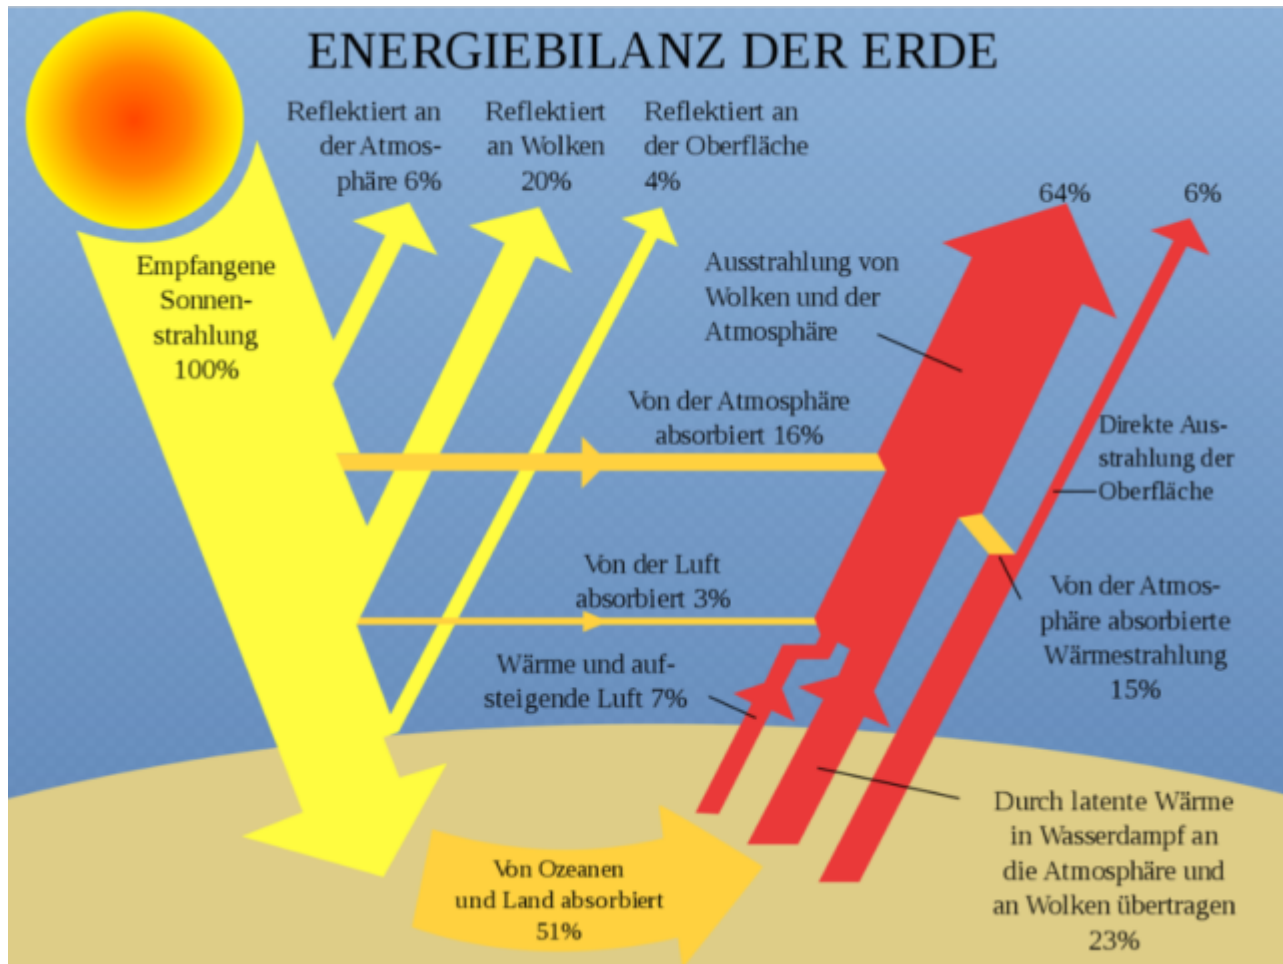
ENERGIEBILANZ DER ERDE

Reflektiert an der Atmosphäre 6%

Reflektiert an Wolken 20%

Reflektiert an der Oberfläche 4%

64%

6%

Empfangene Sonnenstrahlung 100%

Ausstrahlung von Wolken und der Atmosphäre

Von der Atmosphäre absorbiert 16%

Direkte Ausstrahlung der Oberfläche

Von der Luft absorbiert 3%

Von der Atmosphäre absorbierte Wärmestrahlung 15%

Wärme und aufsteigende Luft 7%

Durch latente Wärme in Wasserdampf an die Atmosphäre und an Wolken übertragen 23%

Von Ozeanen und Land absorbiert 51%